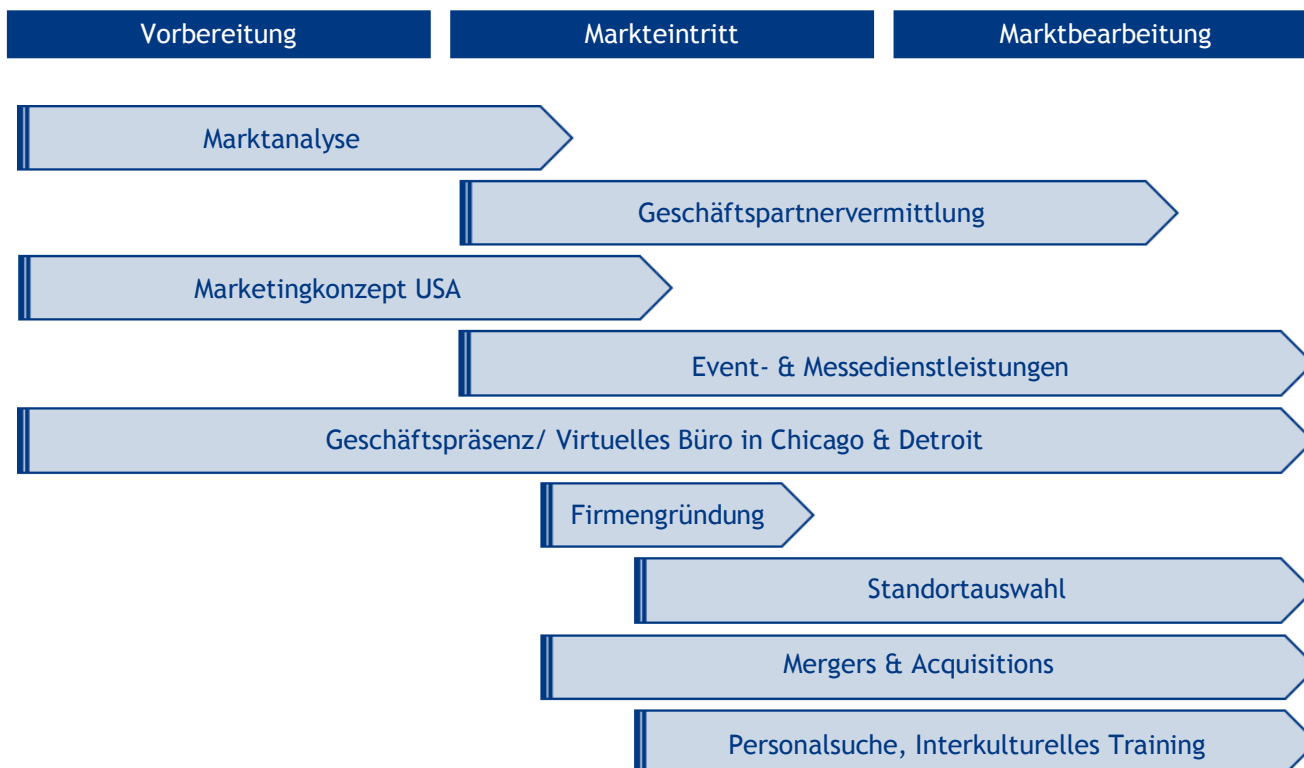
Vorbereitung

Markteintritt

Marktbearbeitung

Marktanalyse

Geschäftspartnervermittlung

Marketingkonzept USA

Event- & Messedienstleistungen

Geschäftspräsenz/ Virtuelles Büro in Chicago & Detroit

Firmengründung

Standortauswahl

Mergers & Acquisitions

Personalsuche, Interkulturelles Training